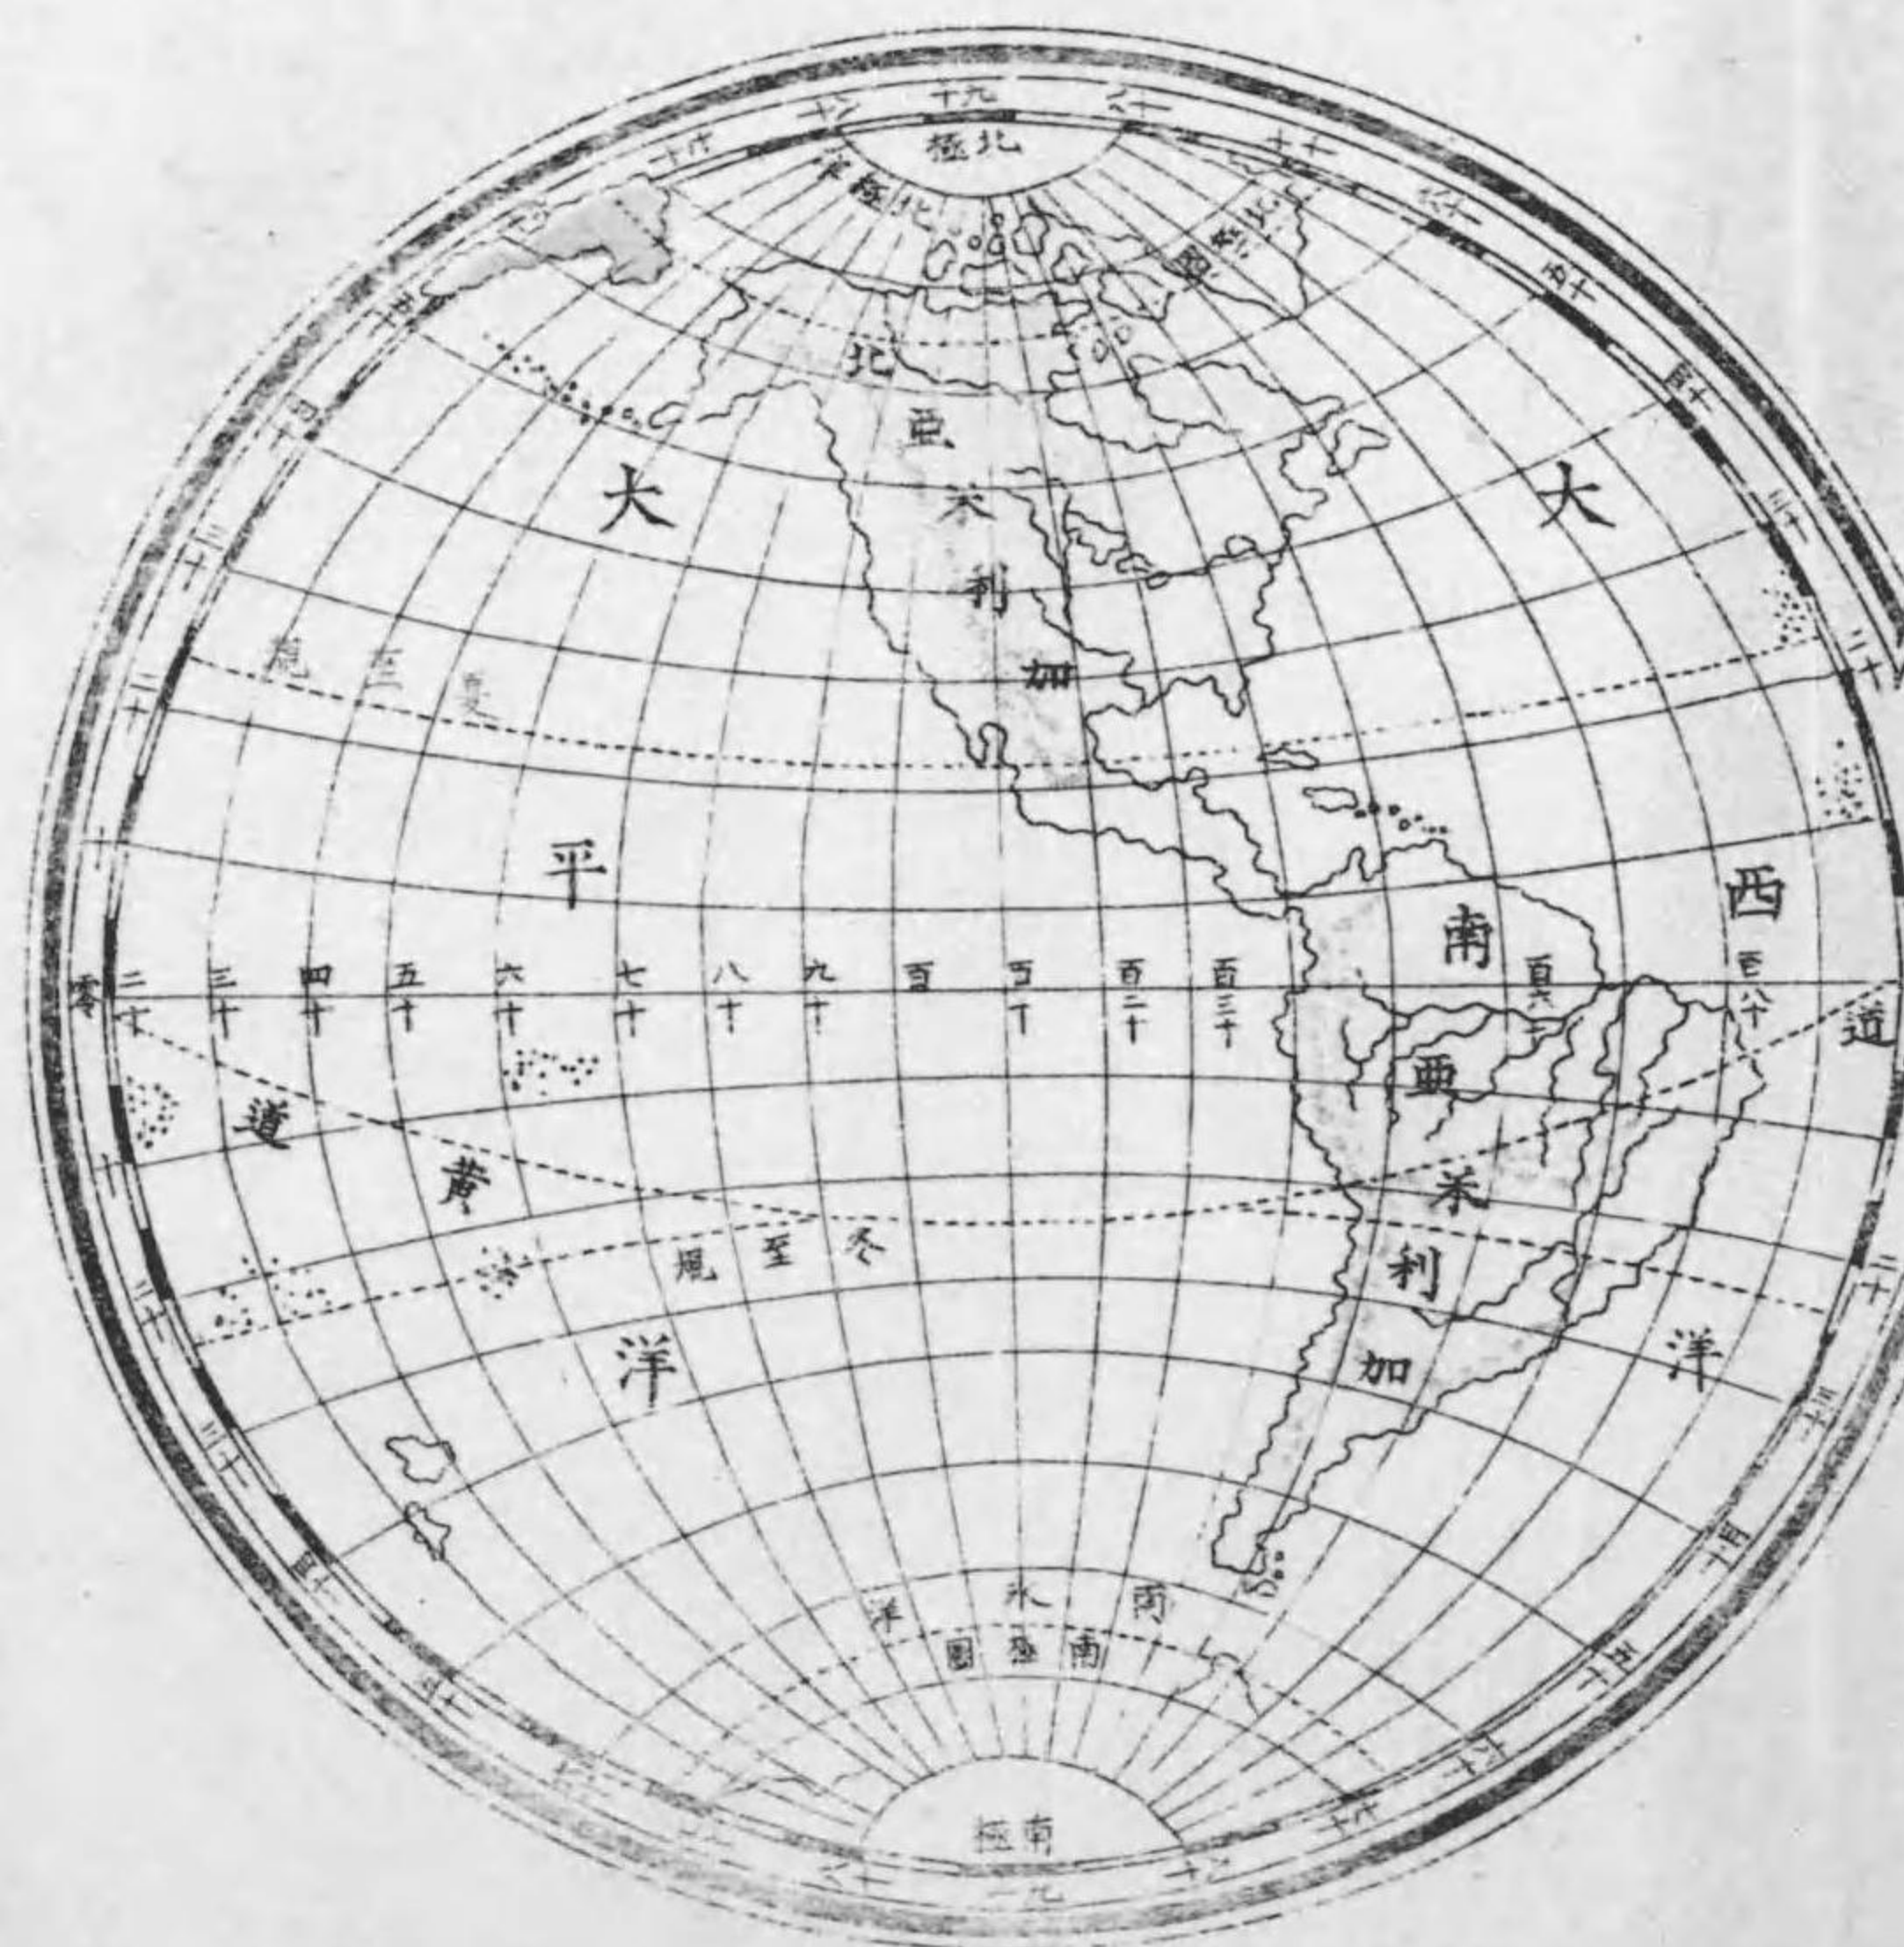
十九
八十
八十
北極
北極圏
北氷洋
北
亞
米
利
加
大
大
夏至規
平
西
南
亞
米
利
加
零
二十
三十
四十
五十
六十
七十
八十
九十
百
百十
百二十
百三十
百七十
百八十
道
道
黄
冬至規
洋
洋
二十
二十
十
十
三十
三十
四十
四十
五十
五十
六十
六十
七十
七十
八十
八十
南氷洋
南極圏
南極
九十